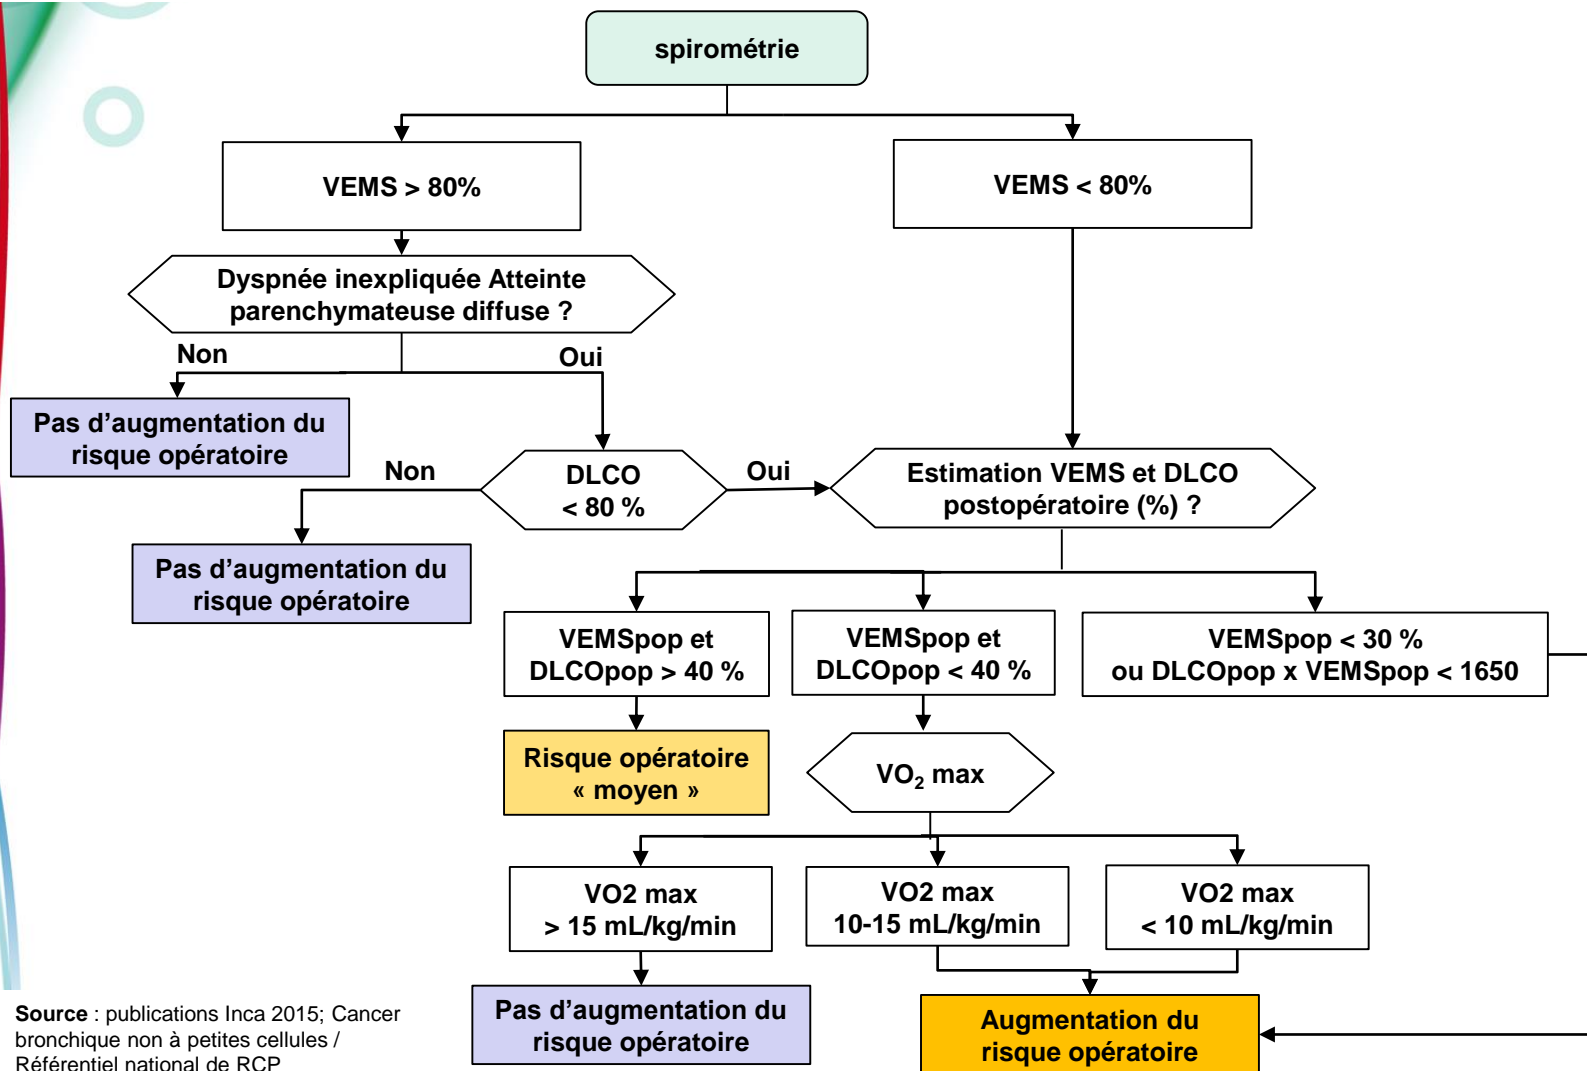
spirométrie

VEMS > 80%

VEMS < 80%

Dyspnée inexpliquée Atteinte parenchymateuse diffuse ?

Non

Oui

Pas d'augmentation du risque opératoire

Non

DLCO < 80 %

Oui

Estimation VEMS et DLCO postopératoire (%) ?

Pas d'augmentation du risque opératoire

VEMSpop et DLCOpop > 40 %

VEMSpop et DLCOpop < 40 %

VEMSpop < 30 % ou DLCOpop x VEMSpop < 1650

Risque opératoire « moyen »

$VO_2$ max

VO2 max > 15 mL/kg/min

VO2 max 10-15 mL/kg/min

VO2 max < 10 mL/kg/min

Pas d'augmentation du risque opératoire

Augmentation du risque opératoire

**Source** : publications Inca 2015; Cancer bronchique non à petites cellules / Référentiel national de RCP